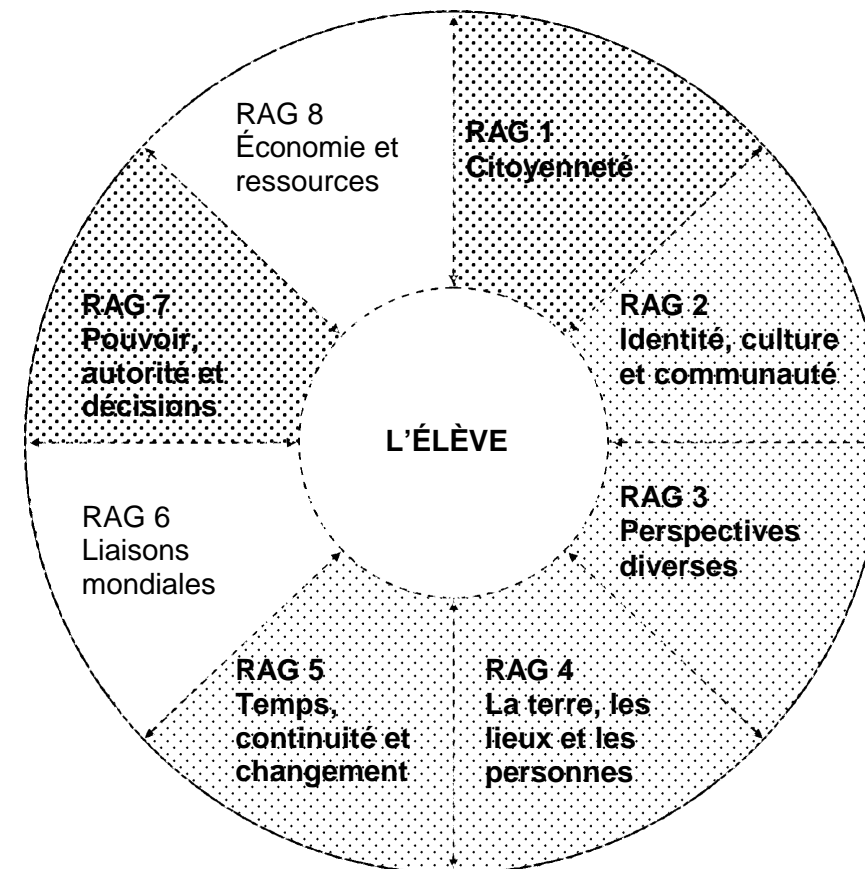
RAG 8
Économie et ressources

RAG 1
Citoyenneté

RAG 2
Identité, culture et communauté

RAG 3
Perspectives diverses

RAG 4
La terre, les lieux et les personnes

RAG 5
Temps, continuité et changement

RAG 6
Liaisons mondiales

RAG 7
Pouvoir, autorité et décisions

L'ÉLÈVE